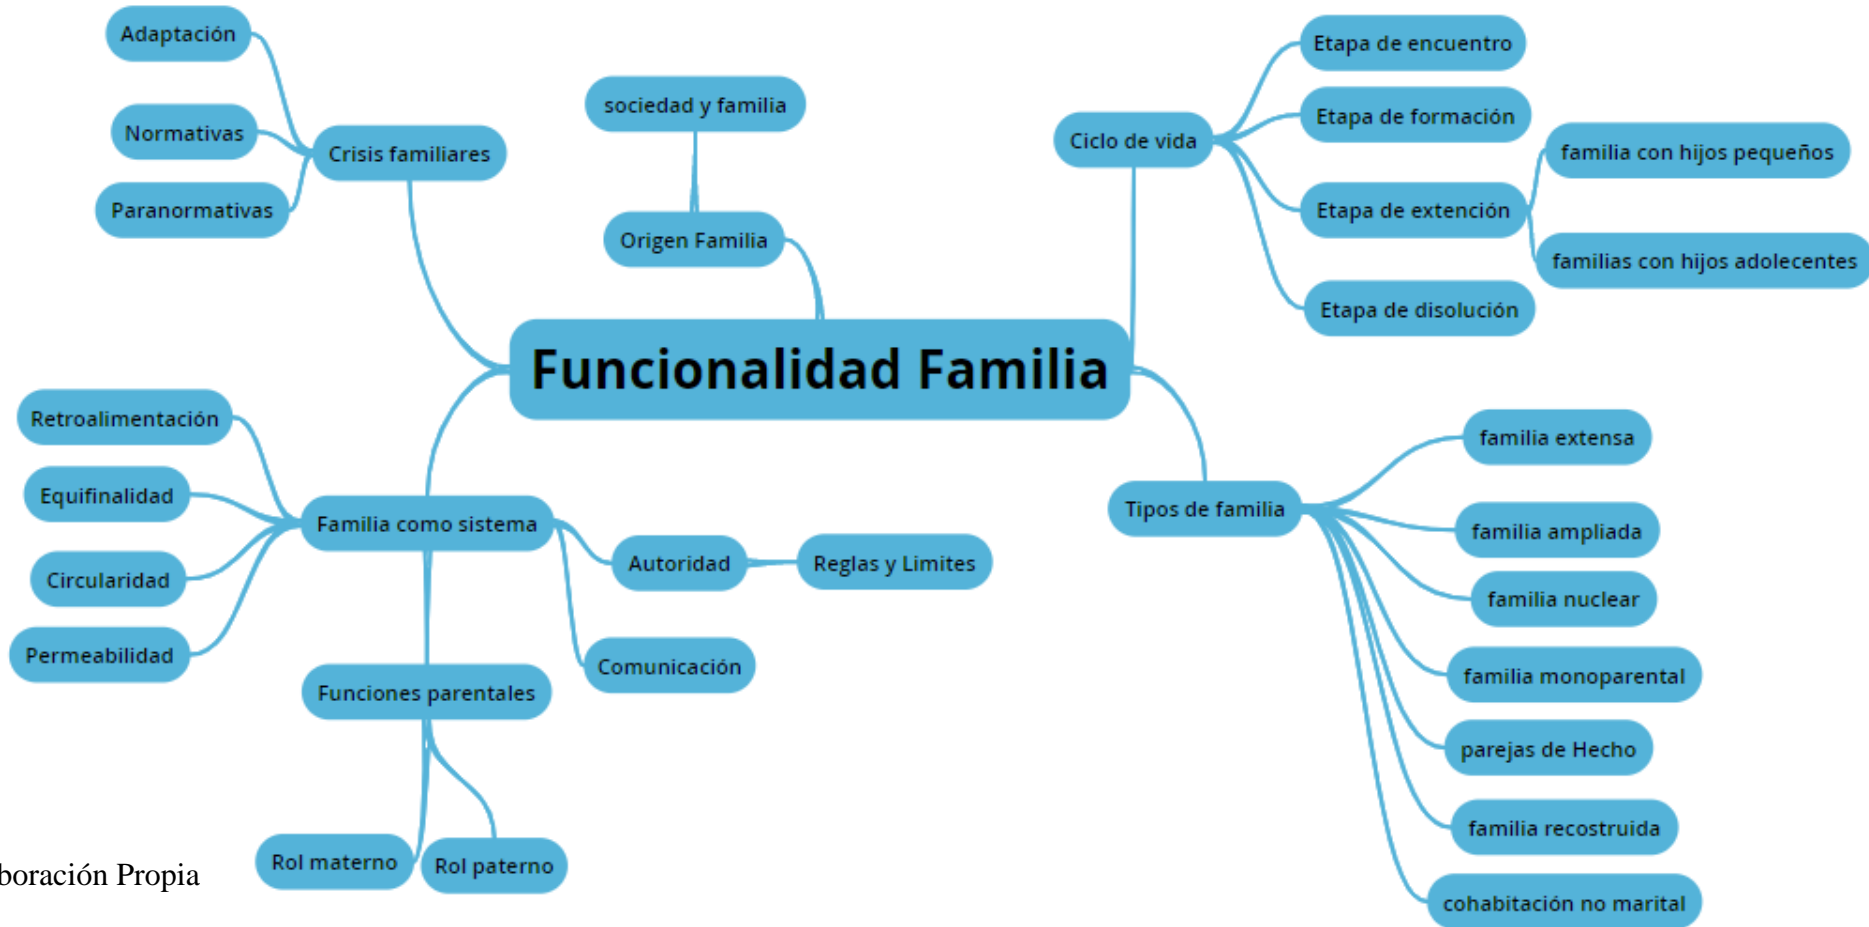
Funcionalidad Familia

Crisis familiares
Adaptación
Normativas
Paranormativas

sociedad y familia
Origen Familia

Ciclo de vida
Etapa de encuentro
Etapa de formación
Etapa de extención
familia con hijos pequeños
familias con hijos adolecentes
Etapa de disolución

Familia como sistema
Retroalimentación
Equifinalidad
Circularidad
Permeabilidad
Autoridad
Reglas y Limites
Comunicación
Funciones parentales
Rol materno
Rol paterno

Tipos de familia
familia extensa
familia ampliada
familia nuclear
familia monoparental
parejas de Hecho
familia recostruida
cohabitación no marital

boración Propia